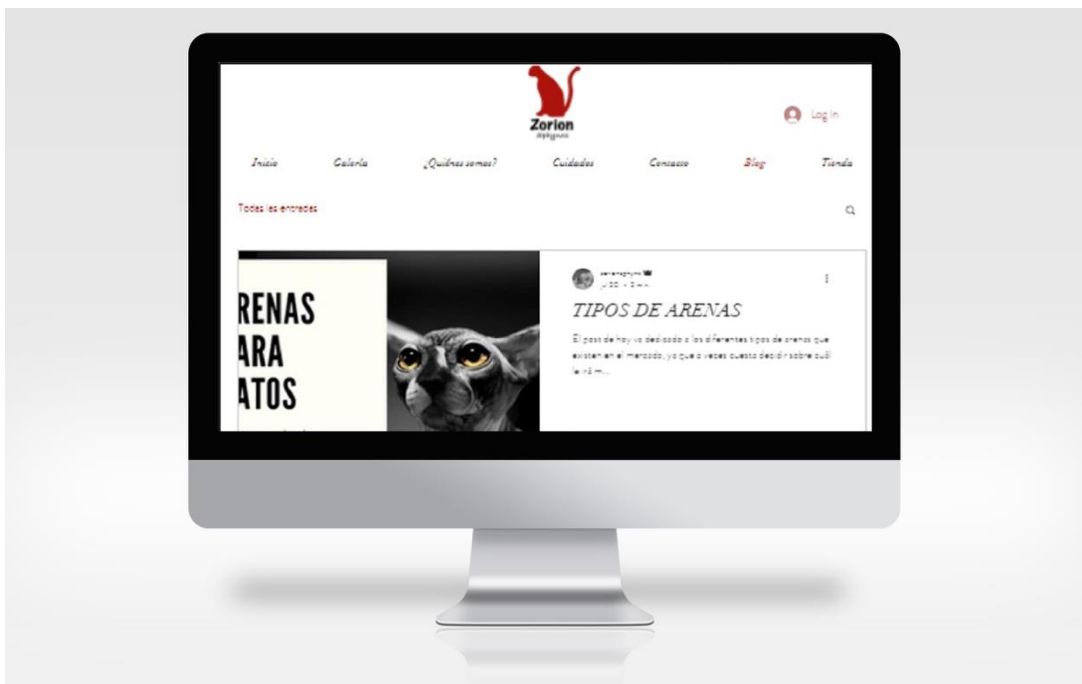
Zorion
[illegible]

Log In

Inicio
Galería
¿Quiénes somos?
Cuidados
Contacto
Blog
Tienda

Todas las entradas

RENAS
ARA
ATOS

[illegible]
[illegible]

TIPOS DE ARENAS

El post de hoy va dedicado a los diferentes tipos de arenas que existen en el mercado, ya que a veces cuesta decidir sobre cuál le irá m...